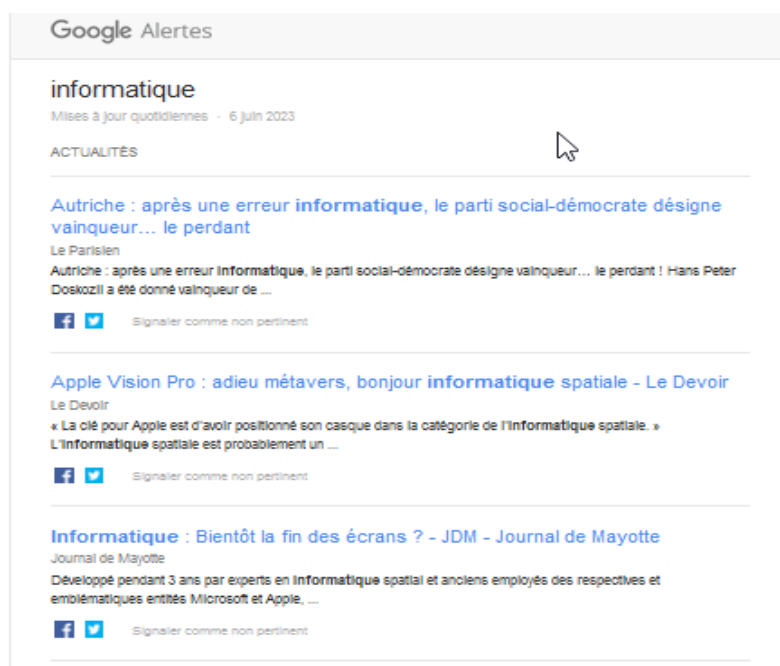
Google Alertes

informatique

Mises à jour quotidiennes · 6 juin 2023

ACTUALITÉS

Autriche : après une erreur informatique, le parti social-démocrate désigne vainqueur… le perdant

Le Parisien

Autriche : après une erreur informatique, le parti social-démocrate désigne vainqueur… le perdant ! Hans Peter Doskozil a été donné vainqueur de ...

Signaler comme non pertinent

Apple Vision Pro : adieu métavers, bonjour informatique spatiale - Le Devoir

Le Devoir

« La clé pour Apple est d'avoir positionné son casque dans la catégorie de l'informatique spatiale. » L'informatique spatiale est probablement un ...

Signaler comme non pertinent

Informatique : Bientôt la fin des écrans ? - JDM - Journal de Mayotte

Journal de Mayotte

Développé pendant 3 ans par experts en informatique spatial et anciens employés des respectives et emblématiques entités Microsoft et Apple, ...

Signaler comme non pertinent